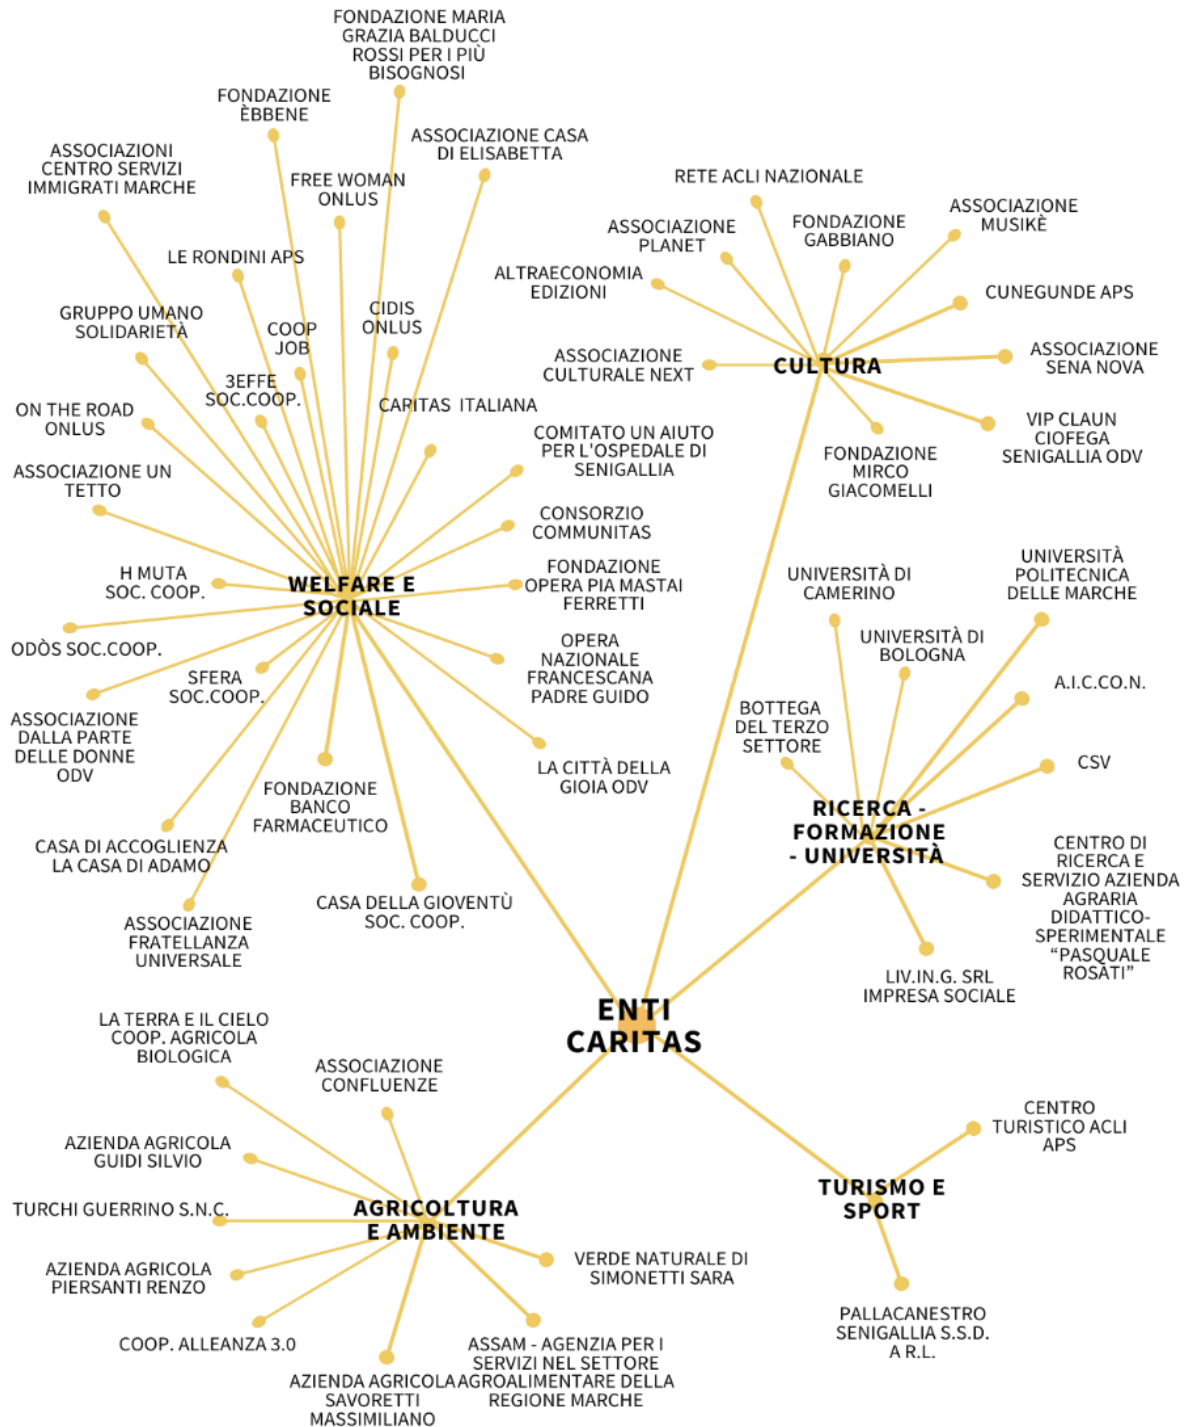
ENTI CARITAS

WELFARE E SOCIALE

FONDAZIONE MARIA GRAZIA BALDUCCI ROSSI PER I PIÙ BISOGNOSI

FONDAZIONE ÈBBENE

ASSOCIAZIONE CASA DI ELISABETTA

ASSOCIAZIONI CENTRO SERVIZI IMMIGRATI MARCHE

FREE WOMAN ONLUS

LE RONDINI APS

GRUPPO UMANO SOLIDARIETÀ

COOP JOB

CIDIS ONLUS

3EFFE SOC.COOP.

ON THE ROAD ONLUS

CARITAS ITALIANA

COMITATO UN AIUTO PER L'OSPEDALE DI SENIGALLIA

ASSOCIAZIONE UN TETTO

CONSORZIO COMMUNITAS

H MUTA SOC. COOP.

FONDAZIONE OPERA PIA MASTAI FERRETTI

ODÒS SOC.COOP.

OPERA NAZIONALE FRANCESCANA PADRE GUIDO

SFERA SOC.COOP.

ASSOCIAZIONE DALLA PARTE DELLE DONNE ODV

LA CITTÀ DELLA GIOIA ODV

FONDAZIONE BANCO FARMACEUTICO

CASA DI ACCOGLIENZA LA CASA DI ADAMO

CASA DELLA GIOVENTÙ SOC. COOP.

ASSOCIAZIONE FRATELLANZA UNIVERSALE

CULTURA

RETE ACLI NAZIONALE

ASSOCIAZIONE PLANET

FONDAZIONE GABBIANO

ASSOCIAZIONE MUSIKÈ

ALTRAECONOMIA EDIZIONI

CUNEGUNDE APS

ASSOCIAZIONE CULTURALE NEXT

ASSOCIAZIONE SENA NOVA

VIP CLAUN CIOFEGA SENIGALLIA ODV

FONDAZIONE MIRCO GIACOMELLI

RICERCA - FORMAZIONE - UNIVERSITÀ

UNIVERSITÀ DI CAMERINO

UNIVERSITÀ POLITECNICA DELLE MARCHE

UNIVERSITÀ DI BOLOGNA

A.I.C.CO.N.

BOTTEGA DEL TERZO SETTORE

CSV

CENTRO DI RICERCA E SERVIZIO AZIENDA AGRARIA DIDATTICO-SPERIMENTALE “PASQUALE ROSATI”

LIV.IN.G. SRL IMPRESA SOCIALE

AGRICOLTURA E AMBIENTE

LA TERRA E IL CIELO COOP. AGRICOLA BIOLOGICA

ASSOCIAZIONE CONFLUENZE

AZIENDA AGRICOLA GUIDI SILVIO

TURCHI GUERRINO S.N.C.

AZIENDA AGRICOLA PIERSANTI RENZO

VERDE NATURALE DI SIMONETTI SARA

COOP. ALLEANZA 3.0

ASSAM - AGENZIA PER I SERVIZI NEL SETTORE AGROALIMENTARE DELLA REGIONE MARCHE

AZIENDA AGRICOLA SAVORETTI MASSIMILIANO

TURISMO E SPORT

CENTRO TURISTICO ACLI APS

PALLACANESTRO SENIGALLIA S.S.D. A R.L.